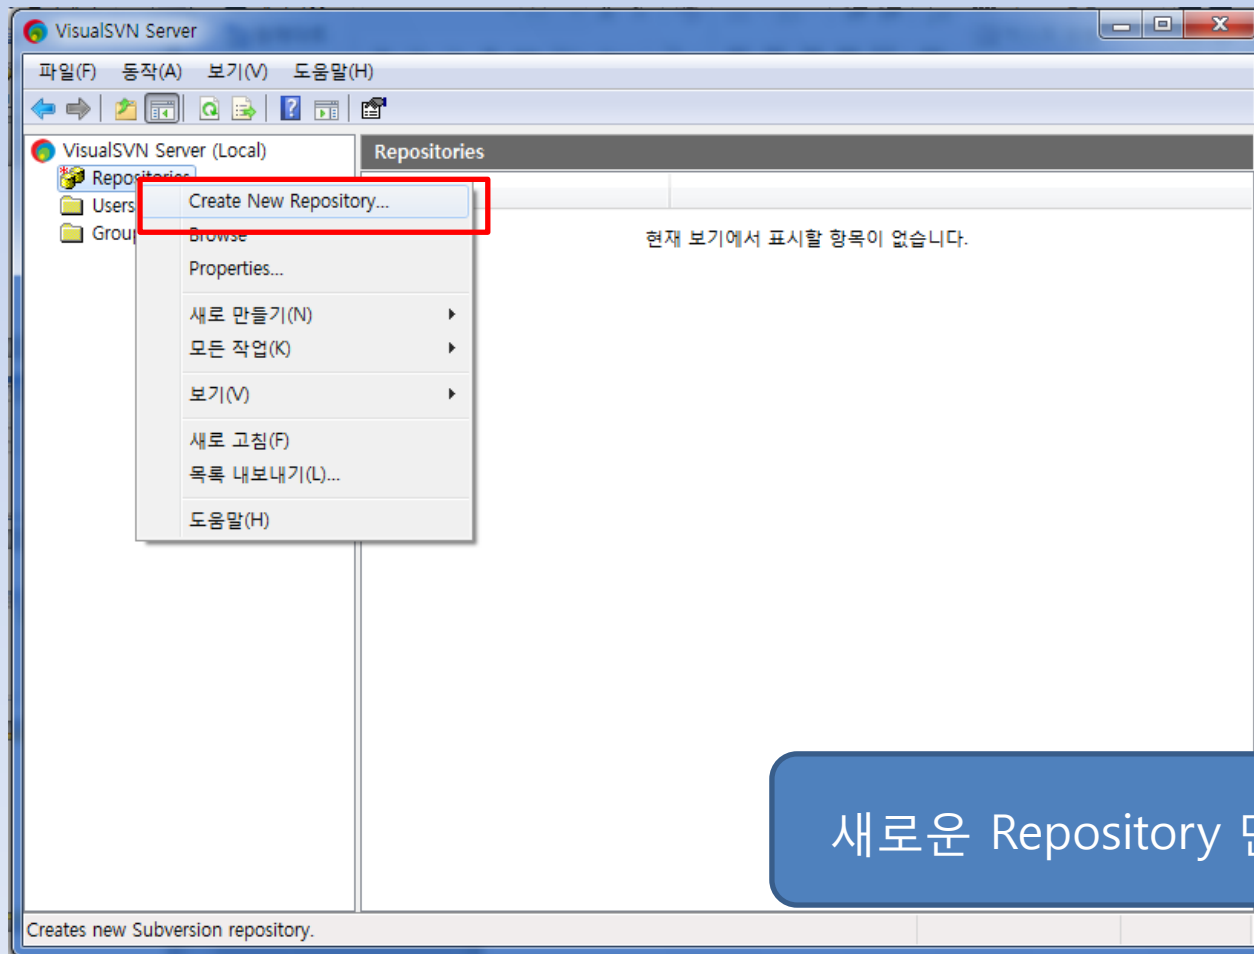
VisualSVN Server

파일(F) 동작(A) 보기(V) 도움말(H)

VisualSVN Server (Local)
Repositories
Users
Group

Create New Repository...
Browse
Properties...
새로 만들기(N)
모든 작업(K)
보기(V)
새로 고침(F)
목록 내보내기(L)...
도움말(H)

Repositories

현재 보기에서 표시할 항목이 없습니다.

새로운 Repository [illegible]

Creates new Subversion repository.